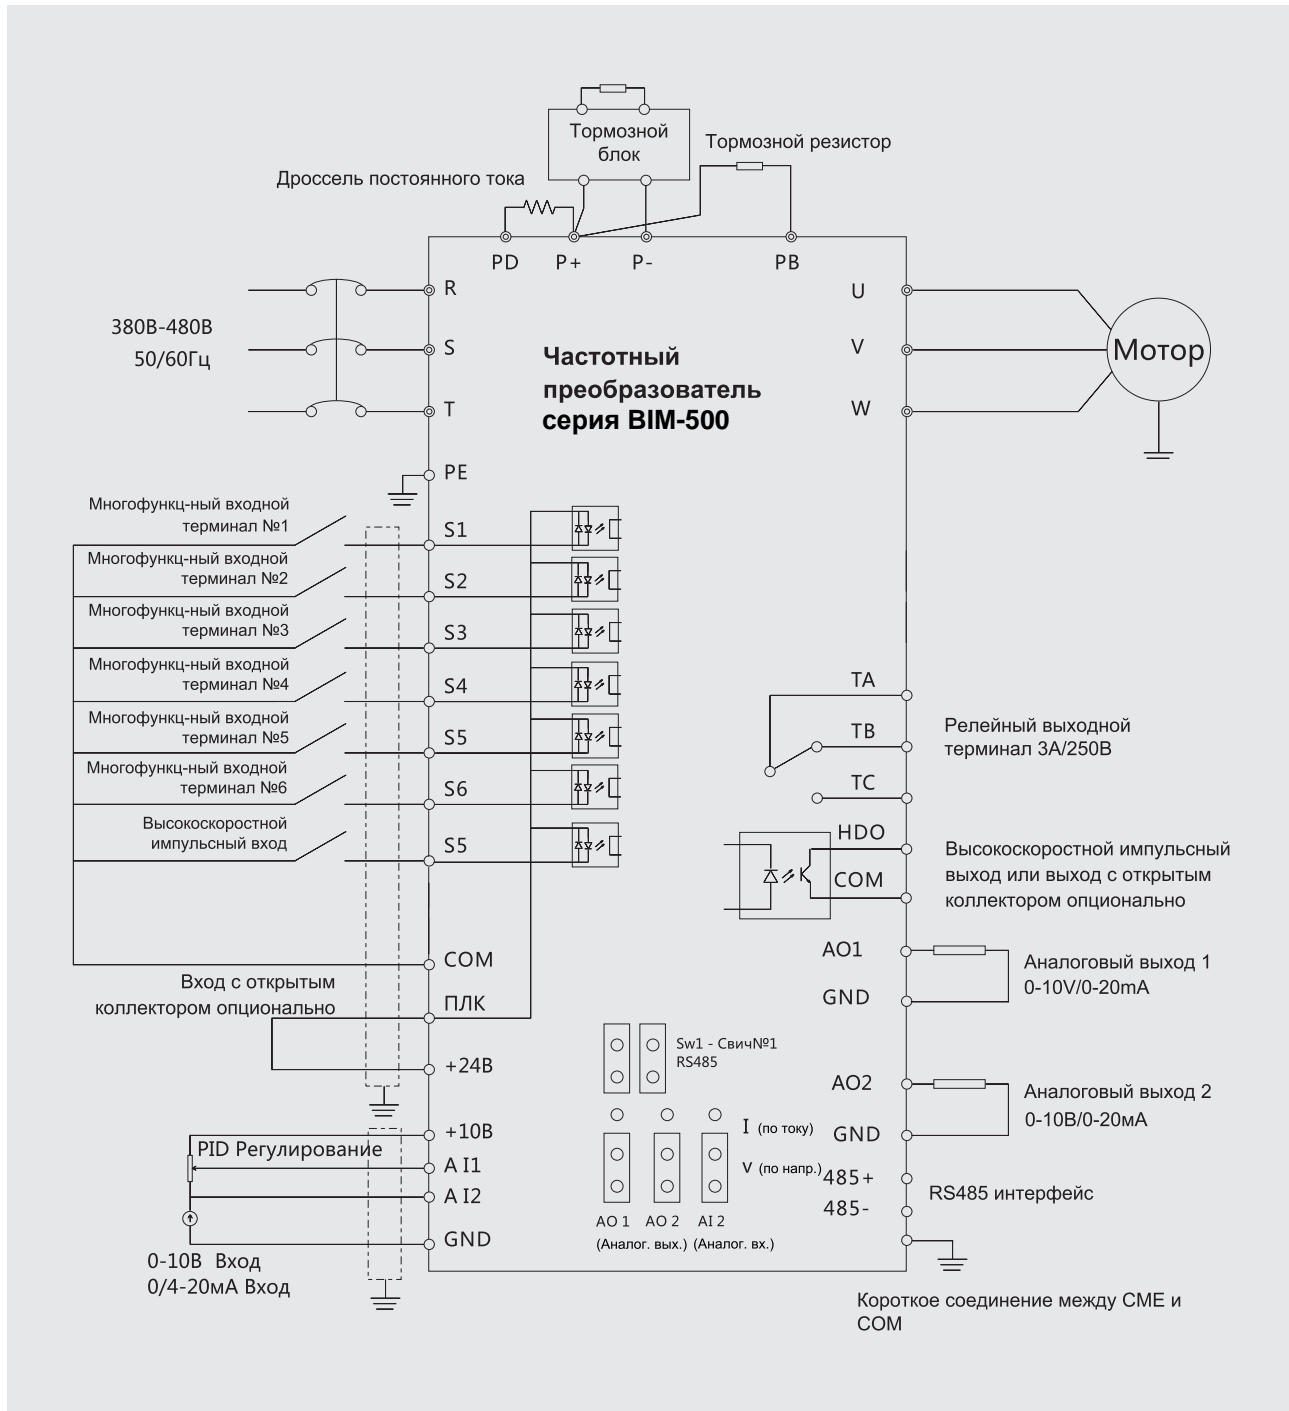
Тормозной блок

Тормозной резистор

Дроссель постоянного тока

PD P+ P- PB

R S T PE

380В-480В 50/60Гц

Частотный преобразователь серия BIM-500

U V W

Мотор

Многофункц-ный входной терминал №1
S1
Многофункц-ный входной терминал №2
S2
Многофункц-ный входной терминал №3
S3
Многофункц-ный входной терминал №4
S4
Многофункц-ный входной терминал №5
S5
Многофункц-ный входной терминал №6
S6
Высокоскоростной импульсный вход
S5

COM

Вход с открытым коллектором опционально
ПЛК
+24В

+10В
PID Регулирование
A I1
A I2
GND

0-10В Вход
0/4-20мА Вход

TA
TB
TC
Релейный выходной терминал 3A/250В

HDO
COM
Высокоскоростной импульсный выход или выход с открытым коллектором опционально

AO1
GND
Аналоговый выход 1 0-10V/0-20mA

Sw1 - Свич№1 RS485

AO2
GND
Аналоговый выход 2 0-10В/0-20мА

I (по току)
V (по напр.)

AO 1 AO 2 AI 2
(Аналог. вых.) (Аналог. вх.)

485+
485-
RS485 интерфейс

Короткое соединение между CME и COM